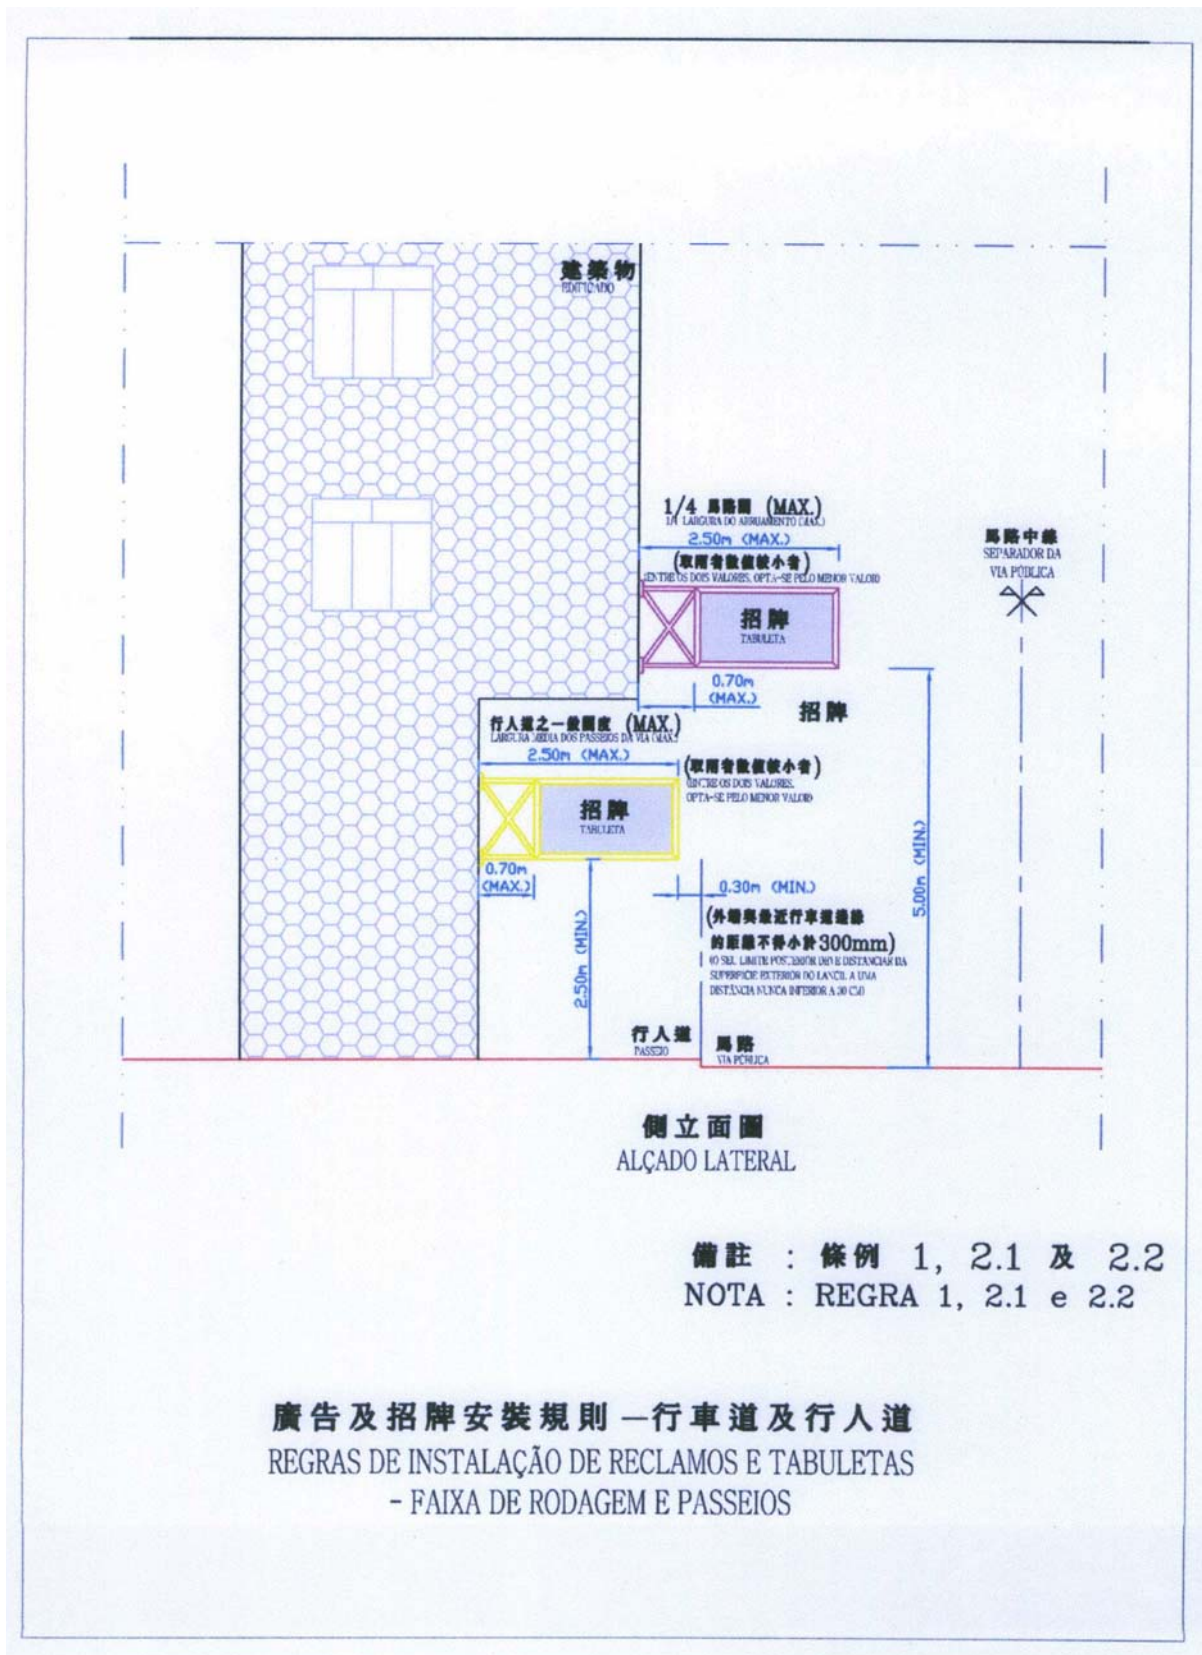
建築物
EDIFICADO

1/4 馬路闊 (MAX.)
1/4 LARGURA DO ARRUAMENTO (MAX.)
2.50m (MAX.)
(取兩者數值較小者)
(ENTRE OS DOIS VALORES, OPTA-SE PELO MENOR VALOR)

招牌
TABULETA

0.70m
(MAX.)

招牌

馬路中線
SEPARADOR DA VIA PÚBLICA

行人道之一般闊度 (MAX.)
LARGURA MÉDIA DOS PASSEIOS DA VIA (MAX.)
2.50m (MAX.)
(取兩者數值較小者)
(ENTRE OS DOIS VALORES, OPTA-SE PELO MENOR VALOR)

招牌
TABULETA

0.70m
(MAX.)

0.30m (MIN.)
(外端與最近行車道邊緣的距離不得小於300mm)
(O SEU LIMITE POSTERIOR DEVE DISTANCIAR DA SUPERFÍCIE EXTERIOR DO LANCIL A UMA DISTÂNCIA NUNCA INFERIOR A 30 CM)

5.00m (MIN.)

2.50m (MIN.)

行人道
PASSEIO

馬路
VIA PÚBLICA

側立面圖
ALÇADO LATERAL

備註 : 條例 1, 2.1 及 2.2
NOTA : REGRA 1, 2.1 e 2.2

廣告及招牌安裝規則 — 行車道及行人道
REGRAS DE INSTALAÇÃO DE RECLAMOS E TABULETAS
- FAIXA DE RODAGEM E PASSEIOS